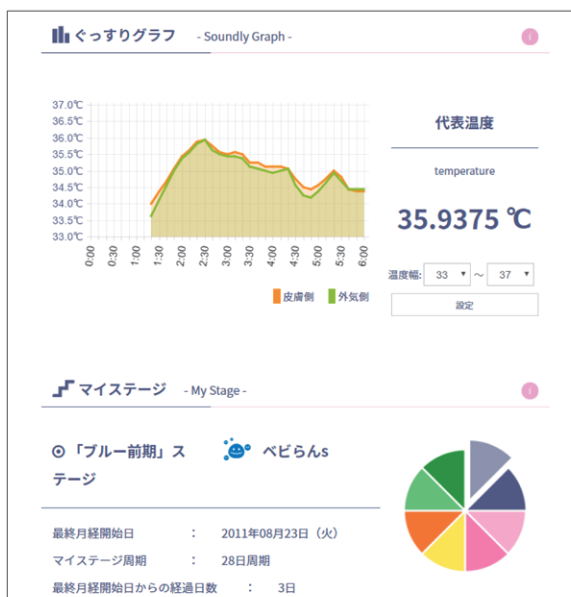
ぐっすりグラフ - Soundly Graph -

i

37.0℃
36.5℃
36.0℃
35.5℃
35.0℃
34.5℃
34.0℃
33.5℃
33.0℃

0:00
0:30
1:00
1:30
2:00
2:30
3:00
3:30
4:00
4:30
5:00
5:30
6:00

皮膚側 外気側

代表温度

temperature

35.9375 ℃

温度幅: 33 ~ 37

設定

マイステージ - My Stage -

i

「ブルー前期」ステージ

ベビらんs

最終月経開始日 : 2011年08月23日（火）

マイステージ周期 : 28日周期

最終月経開始日からの経過日数 : 3日